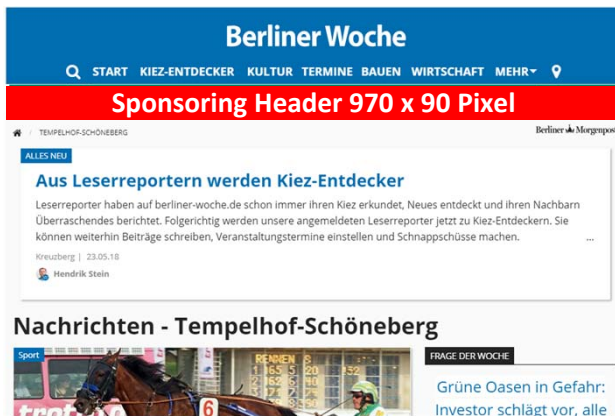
Berliner Woche

START KIEZ-ENTDECKER KULTUR TERMINE BAUEN WIRTSCHAFT MEHR

Sponsoring Header 970 x 90 Pixel

/ TEMPELHOF-SCHÖNEBERG

Berliner Morgenpost

ALLES NEU

Aus Leserreportern werden Kiez-Entdecker

Leserreporter haben auf berliner-woche.de schon immer ihren Kiez erkundet, Neues entdeckt und ihren Nachbarn Überraschendes berichtet. Folgerichtig werden unsere angemeldeten Leserreporter jetzt zu Kiez-Entdeckern. Sie können weiterhin Beiträge schreiben, Veranstaltungstermine einstellen und Schnappschüsse machen.

...

Kreuzberg | 23.05.18

Hendrik Stein

Nachrichten - Tempelhof-Schöneberg

Sport

RENNEN

6

FRAGE DER WOCHE

Grüne Oasen in Gefahr: Investor schlägt vor, alle